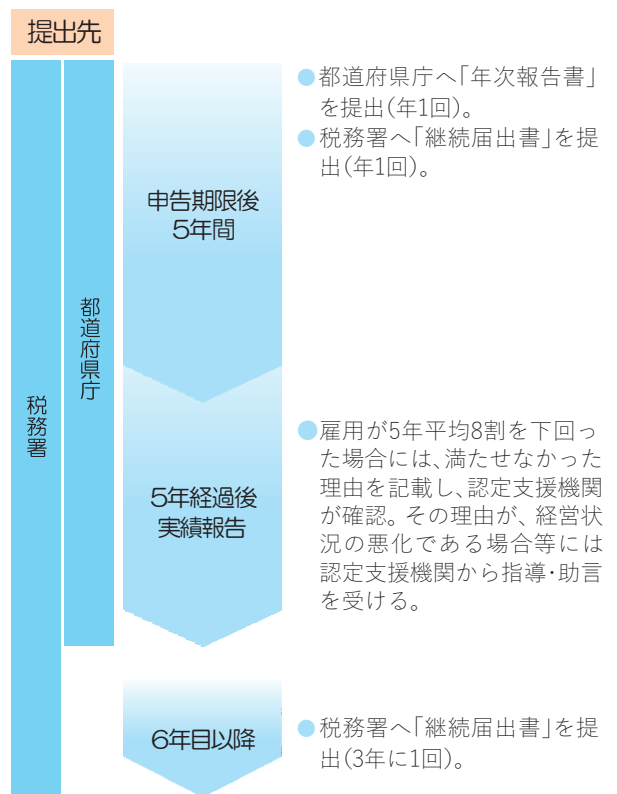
提出先

税務署

都道府県庁

申告期限後
5年間

●都道府県庁へ「年次報告書」を提出(年1回)。
●税務署へ「継続届出書」を提出(年1回)。

5年経過後
実績報告

●雇用が5年平均8割を下回った場合には、満たせなかった理由を記載し、認定支援機関が確認。その理由が、経営状況の悪化である場合等には認定支援機関から指導・助言を受ける。

6年目以降

●税務署へ「継続届出書」を提出(3年に1回)。